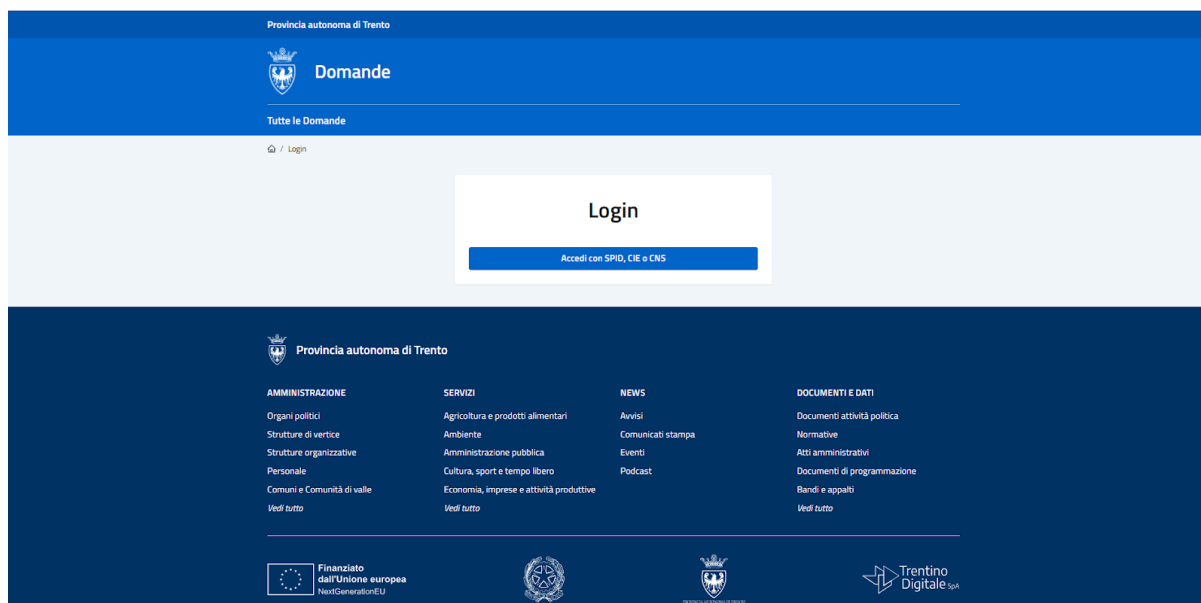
Provincia autonoma di Trento

Domande

Tutte le Domande

/ Login

Login

Accedi con SPID, CIE o CNS

Provincia autonoma di Trento

AMMINISTRAZIONE
Organi politici
Strutture di vertice
Strutture organizzative
Personale
Comuni e Comunità di valle
Vedi tutto

SERVIZI
Agricoltura e prodotti alimentari
Ambiente
Amministrazione pubblica
Cultura, sport e tempo libero
Economia, imprese e attività produttive
Vedi tutto

NEWS
Avvisi
Comunicati stampa
Eventi
Podcast

DOCUMENTI E DATI
Documenti attività politica
Normative
Atti amministrativi
Documenti di programmazione
Bandi e appalti
Vedi tutto

Finanziato dall'Unione europea
NextGenerationEU

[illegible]

Trentino Digitale SpA